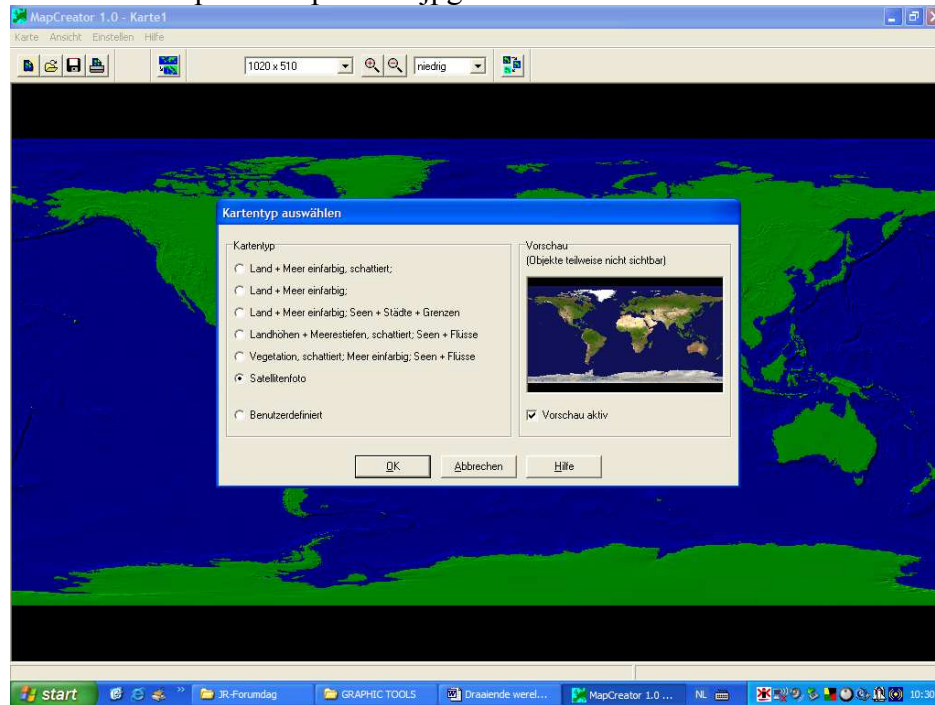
MapCreator 1.0 - Karte1

Karte Ansicht Einstellen Hilfe

1020 x 510 niedrig

Kartentyp auswählen

Kartentyp

Land + Meer einfarbig, schattiert;

Land + Meer einfarbig;

Land + Meer einfarbig; Seen + Städte + Grenzen

Landhöhen + Meerestiefen, schattiert; Seen + Flüsse

Vegetation, schattiert; Meer einfarbig; Seen + Flüsse

Satellitenfoto

Benutzerdefiniert

Vorschau

(Objekte teilweise nicht sichtbar)

Vorschau aktiv

OK Abbrechen Hilfe

start JR-Forumdag GRAPHIC TOOLS Draaiende werel... MapCreator 1.0 ... NL 10:30